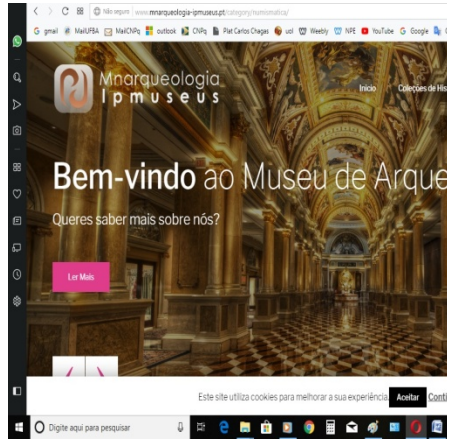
Não seguro | www.mnarqueologia-ipmuseus.pt/category/numismatica/

G gmail MailUFBA MailCNPq outlook CNPq Plat Carlos Chagas uol Weebly NPE YouTube G Google

Mnarqueologia
Ipmuseus

Início Coleções de His

Bem-vindo ao Museu de Arque

Queres saber mais sobre nós?

Ler Mais

Este site utiliza cookies para melhorar a sua experiência. Aceitar Conti

Digite aqui para pesquisar